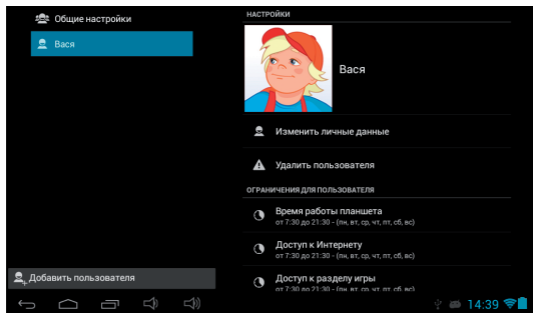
Общие настройки

Вася

Добавить пользователя

НАСТРОЙКИ

Вася

Изменить личные данные

Удалить пользователя

ОГРАНИЧЕНИЯ ДЛЯ ПОЛЬЗОВАТЕЛЯ

Время работы планшета
от 7:30 до 21:30 - (пн, вт, ср, чт, пт, сб, вс)

Доступ к Интернету
от 7:30 до 21:30 - (пн, вт, ср, чт, пт, сб, вс)

Доступ к разделу игры
от 7:30 до 21:30 - (пн, вт, ср, чт, пт, сб, вс)

14:39